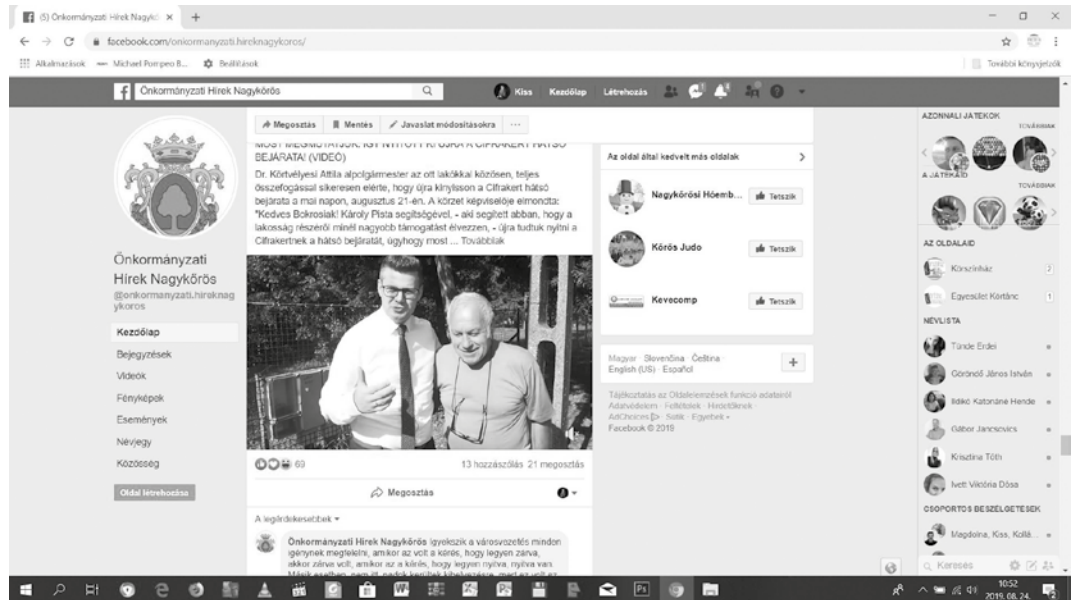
(5) Önkormányzati Hírek Nagykő ×

facebook.com/onkormanyzati.hireknagykoros/

Alkalmazások — Michael Pompeo B... Beállítások

További könyvjelzők

Önkormányzati Hírek Nagykőrös

Kiss Kezdőlap Létrehozás

Megosztás Mentés Javaslat módosításokra ···

MOST MEGMUTATJUK: ÍGY NYITOTT KI ÚJRA A CIFRAKERT HÁTSÓ BEJÁRATA! (VIDEO)

Dr. Körtvélyesi Attila alpolgármester az ott lakókkal közösen, teljes összefogással sikeresen elérte, hogy újra kinyisson a Cifrakert hátsó bejárata a mai napon, augusztus 21-én. A körzet képviselője elmondta: "Kedves Bokrosiak! Károly Pista segítségével, - aki segített abban, hogy a lakosság részéről minél nagyobb támogatást élvezzen, - újra tudtuk nyitni a Cifrakertnek a hátsó bejáratát, úgyhogy most ... Továbbiak

Önkormányzati Hírek Nagykőrös

@onkormanyzati.hireknagykoros

Kezdőlap

Bejegyzések

Videók

Fényképek

Események

Névjegy

Közösség

Oldal létrehozása

69

13 hozzászólás 21 megosztás

Megosztás

A legérdekesebbek ▾

Önkormányzati Hírek Nagykőrös igyekszik a városvezetés mindon igénynek megfelelni, amikor az volt a kérés, hogy legyen zárva, akkor zárva volt, amikor az a kérés, hogy legyen nyitva, nyitva van. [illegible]

Az oldal által kedvelt más oldalak

Nagykőrösi Hóemb...

Tetszik

Kőrös Judo

Tetszik

Kevecomp

Tetszik

Magyar · Slovenčina · Čeština · English (US) · Español

Tájékoztatás az Oldalelemzések funkció adatairól · Adatvédelem · Feltételek · Hirdetések · AdChoices · Sütik · Egyebek · Facebook © 2019

AZONNALI JÁTÉKOK

TOVÁBBIAK

A JÁTÉKAID

TOVÁBBIAK

AZ OLDALAID

Kőrszínház 2

Egyesület Körtánc 1

NÉVLISTA

Tünde Erdei

Gömöri János István

Ildikó Katonáné Hende

Gábor Jancsovics

Krisztina Tóth

Ivett Viktória Dósa

CSOPORTOS BESZÉLGETÉSEK

Magdolna, Kiss, Kollá...

Keresés

10:52
2019. 08. 24.